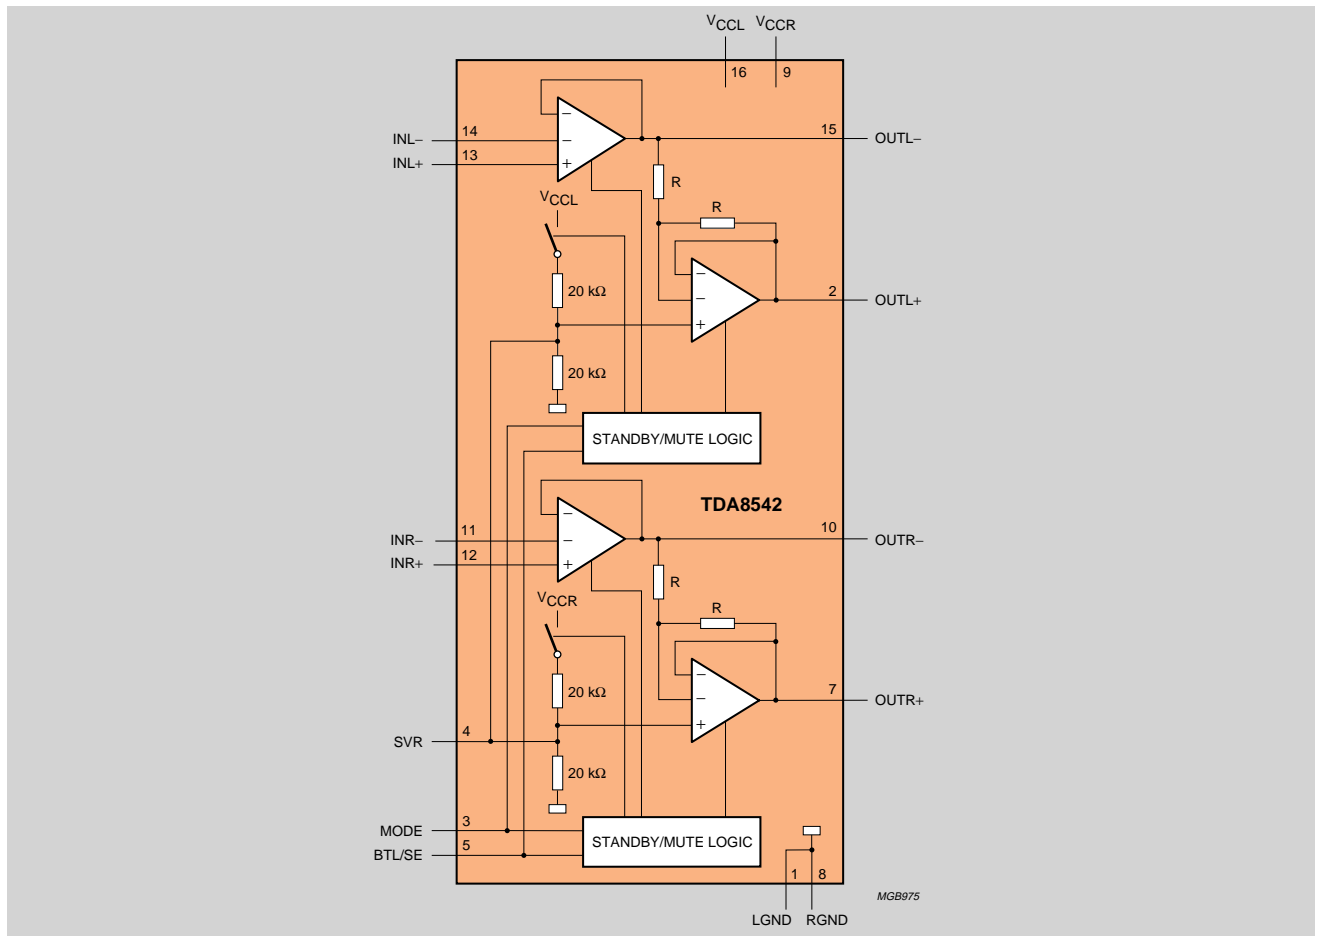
$V_{CCL}$ $V_{CCR}$
16 9
INL− 14
INL+ 13
−
−
+
15 OUTL−
R
$V_{CCL}$
R
−
−
+
2 OUTL+
20 kΩ
20 kΩ
STANDBY/MUTE LOGIC
TDA8542
INR− 11
INR+ 12
−
−
+
10 OUTR−
R
$V_{CCR}$
R
−
−
+
7 OUTR+
20 kΩ
SVR 4
20 kΩ
MODE 3
BTL/SE 5
STANDBY/MUTE LOGIC
1 8
LGND RGND
MGB975